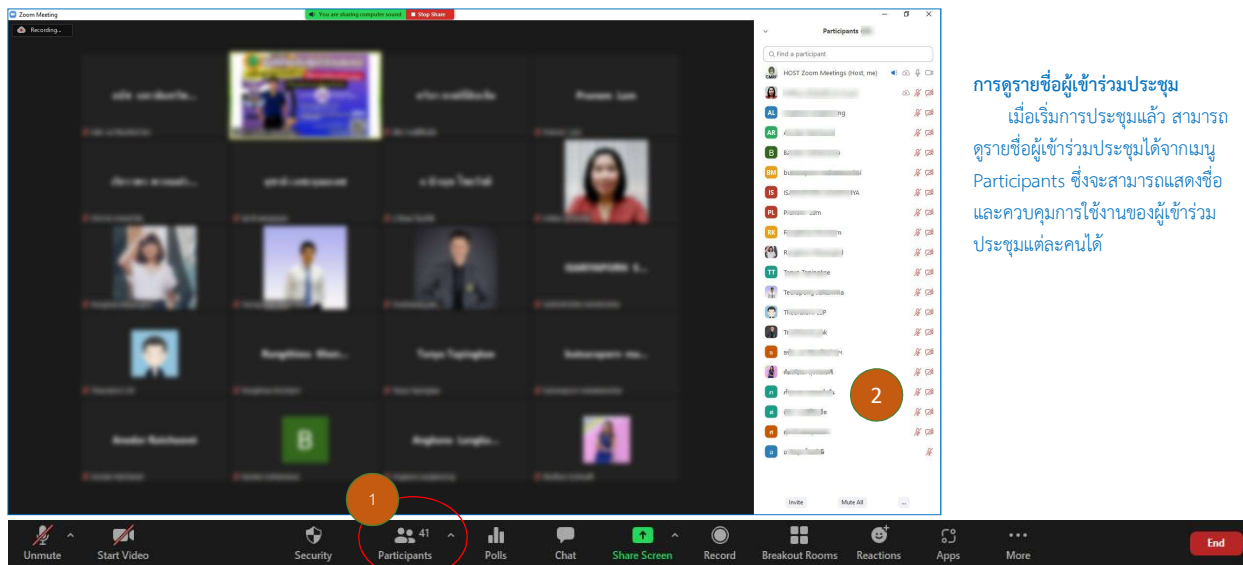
Zoom Meeting

You are sharing computer sound

Stop Share

Recording...

Participants

Find a participant

HOST Zoom Meetings (Host, me)

AL

AR

B

BM

IS

PL

RK

TT

Invite

Mute All

...

1

2

Unmute

Start Video

Security

41

Participants

Polls

Chat

Share Screen

Record

Breakout Rooms

Reactions

Apps

More

End

การดูรายชื่อผู้เข้าร่วมประชุม

เมื่อเริ่มการประชุมแล้ว สามารถดูรายชื่อผู้เข้าร่วมประชุมได้จากเมนู Participants ซึ่งจะสามารถแสดงชื่อและควบคุมการใช้งานของผู้เข้าร่วมประชุมแต่ละคนได้